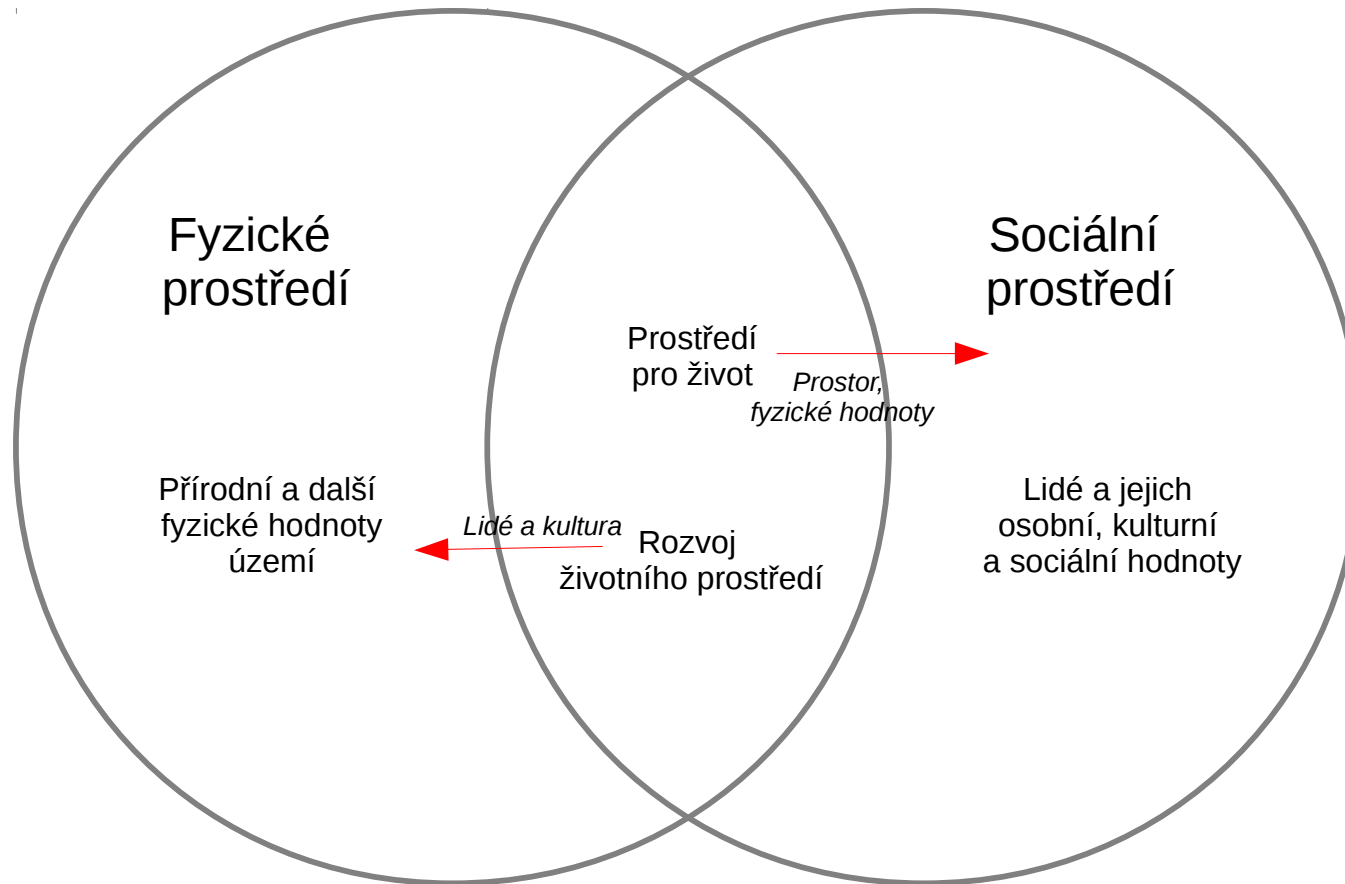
Fyzické prostředí

Sociální prostředí

Prostředí pro život

*Prostor, fyzické hodnoty*

Přírodní a další fyzické hodnoty území

*Lidé a kultura*

Rozvoj životního prostředí

Lidé a jejich osobní, kulturní a sociální hodnoty